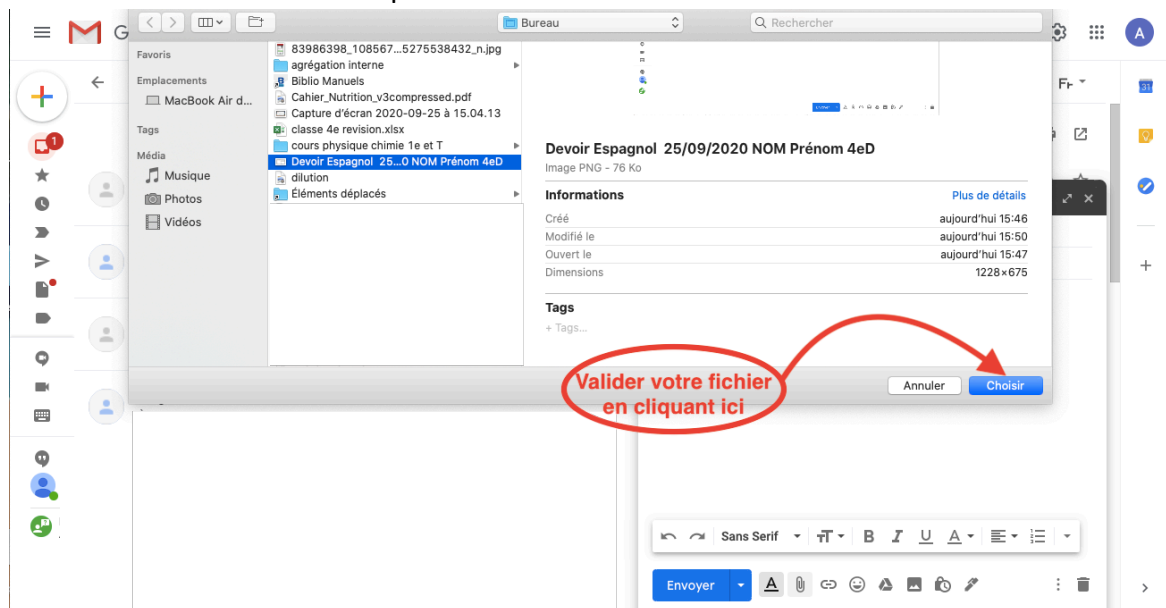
Bureau

Rechercher

Favoris

Emplacements

MacBook Air d...

Tags

Média

Musique

Photos

Vidéos

83986398_108567...5275538432_n.jpg
agrégation interne
Biblio Manuels
Cahier_Nutrition_v3compressed.pdf
Capture d'écran 2020-09-25 à 15.04.13
classe 4e revision.xlsx
cours physique chimie 1e et T
Devoir Espagnol 25...0 NOM Prénom 4eD
dilution
Éléments déplacés

Devoir Espagnol 25/09/2020 NOM Prénom 4eD
Image PNG - 76 Ko

Informations
Plus de détails

| | |
|---|---|
| Créé | aujourd'hui 15:46 |
| Modifié le | aujourd'hui 15:50 |
| Ouvert le | aujourd'hui 15:47 |
| Dimensions | 1228×675 |

Tags
+ Tags...

Valider votre fichier en cliquant ici

Annuler

Choisir

Sans Serif

Envoyer

A